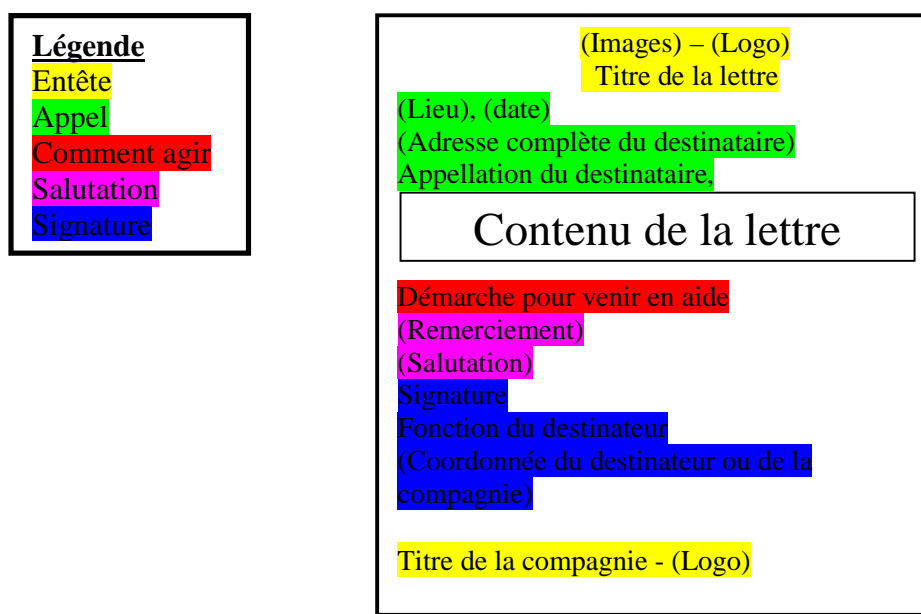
Légende
Entête
Appel
Comment agir
Salutation
Signature

(Images) – (Logo)
Titre de la lettre
(Lieu), (date)
(Adresse complète du destinataire)
Appellation du destinataire,

Contenu de la lettre

Démarche pour venir en aide
(Remerciement)
(Salutation)
Signature
Fonction du destinateur
(Coordonnée du destinateur ou de la compagnie)

Titre de la compagnie - (Logo)